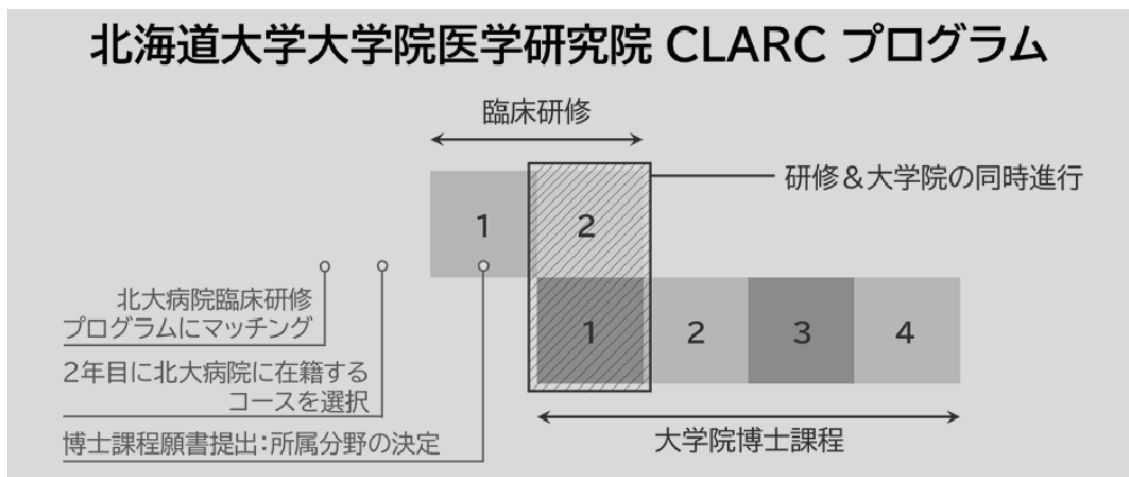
北海道大学大学院医学研究院 CLARC プログラム

臨床研修

研修＆大学院の同時進行

1

2

北大病院臨床研修
プログラムにマッチング

2年目に北大病院に在籍する
コースを選択

博士課程願書提出：所属分野の決定

1

2

3

4

大学院博士課程